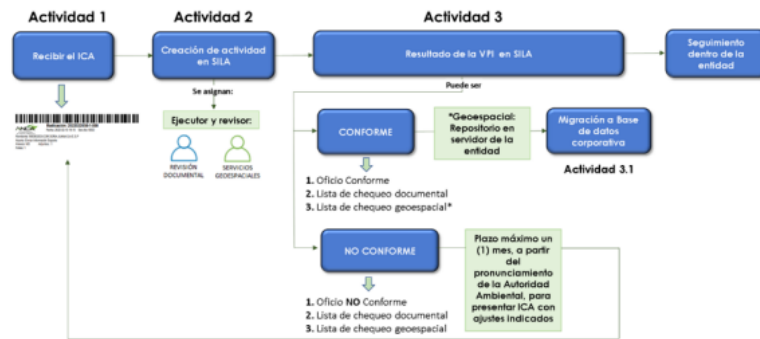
Actividad 1

Recibir el ICA

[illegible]

Actividad 2

Creación de actividad en SILA

Se asignan:

Ejecutor y revisor:

REVISIÓN DOCUMENTAL

SERVICIOS GEOESPACIALES

Actividad 3

Resultado de la VPI en SILA

Seguimiento dentro de la entidad

Puede ser

CONFORME

*Geoespacial: Repositorio en servidor de la entidad

Migración a Base de datos corporativa

Actividad 3.1

1. Oficio Conforme
2. Lista de chequeo documental
3. Lista de chequeo geoespacial*

NO CONFORME

Plazo máximo un (1) mes, a partir del pronunciamiento de la Autoridad Ambiental, para presentar ICA con ajustes indicados

1. Oficio NO Conforme
2. Lista de chequeo documental
3. Lista de chequeo geoespacial